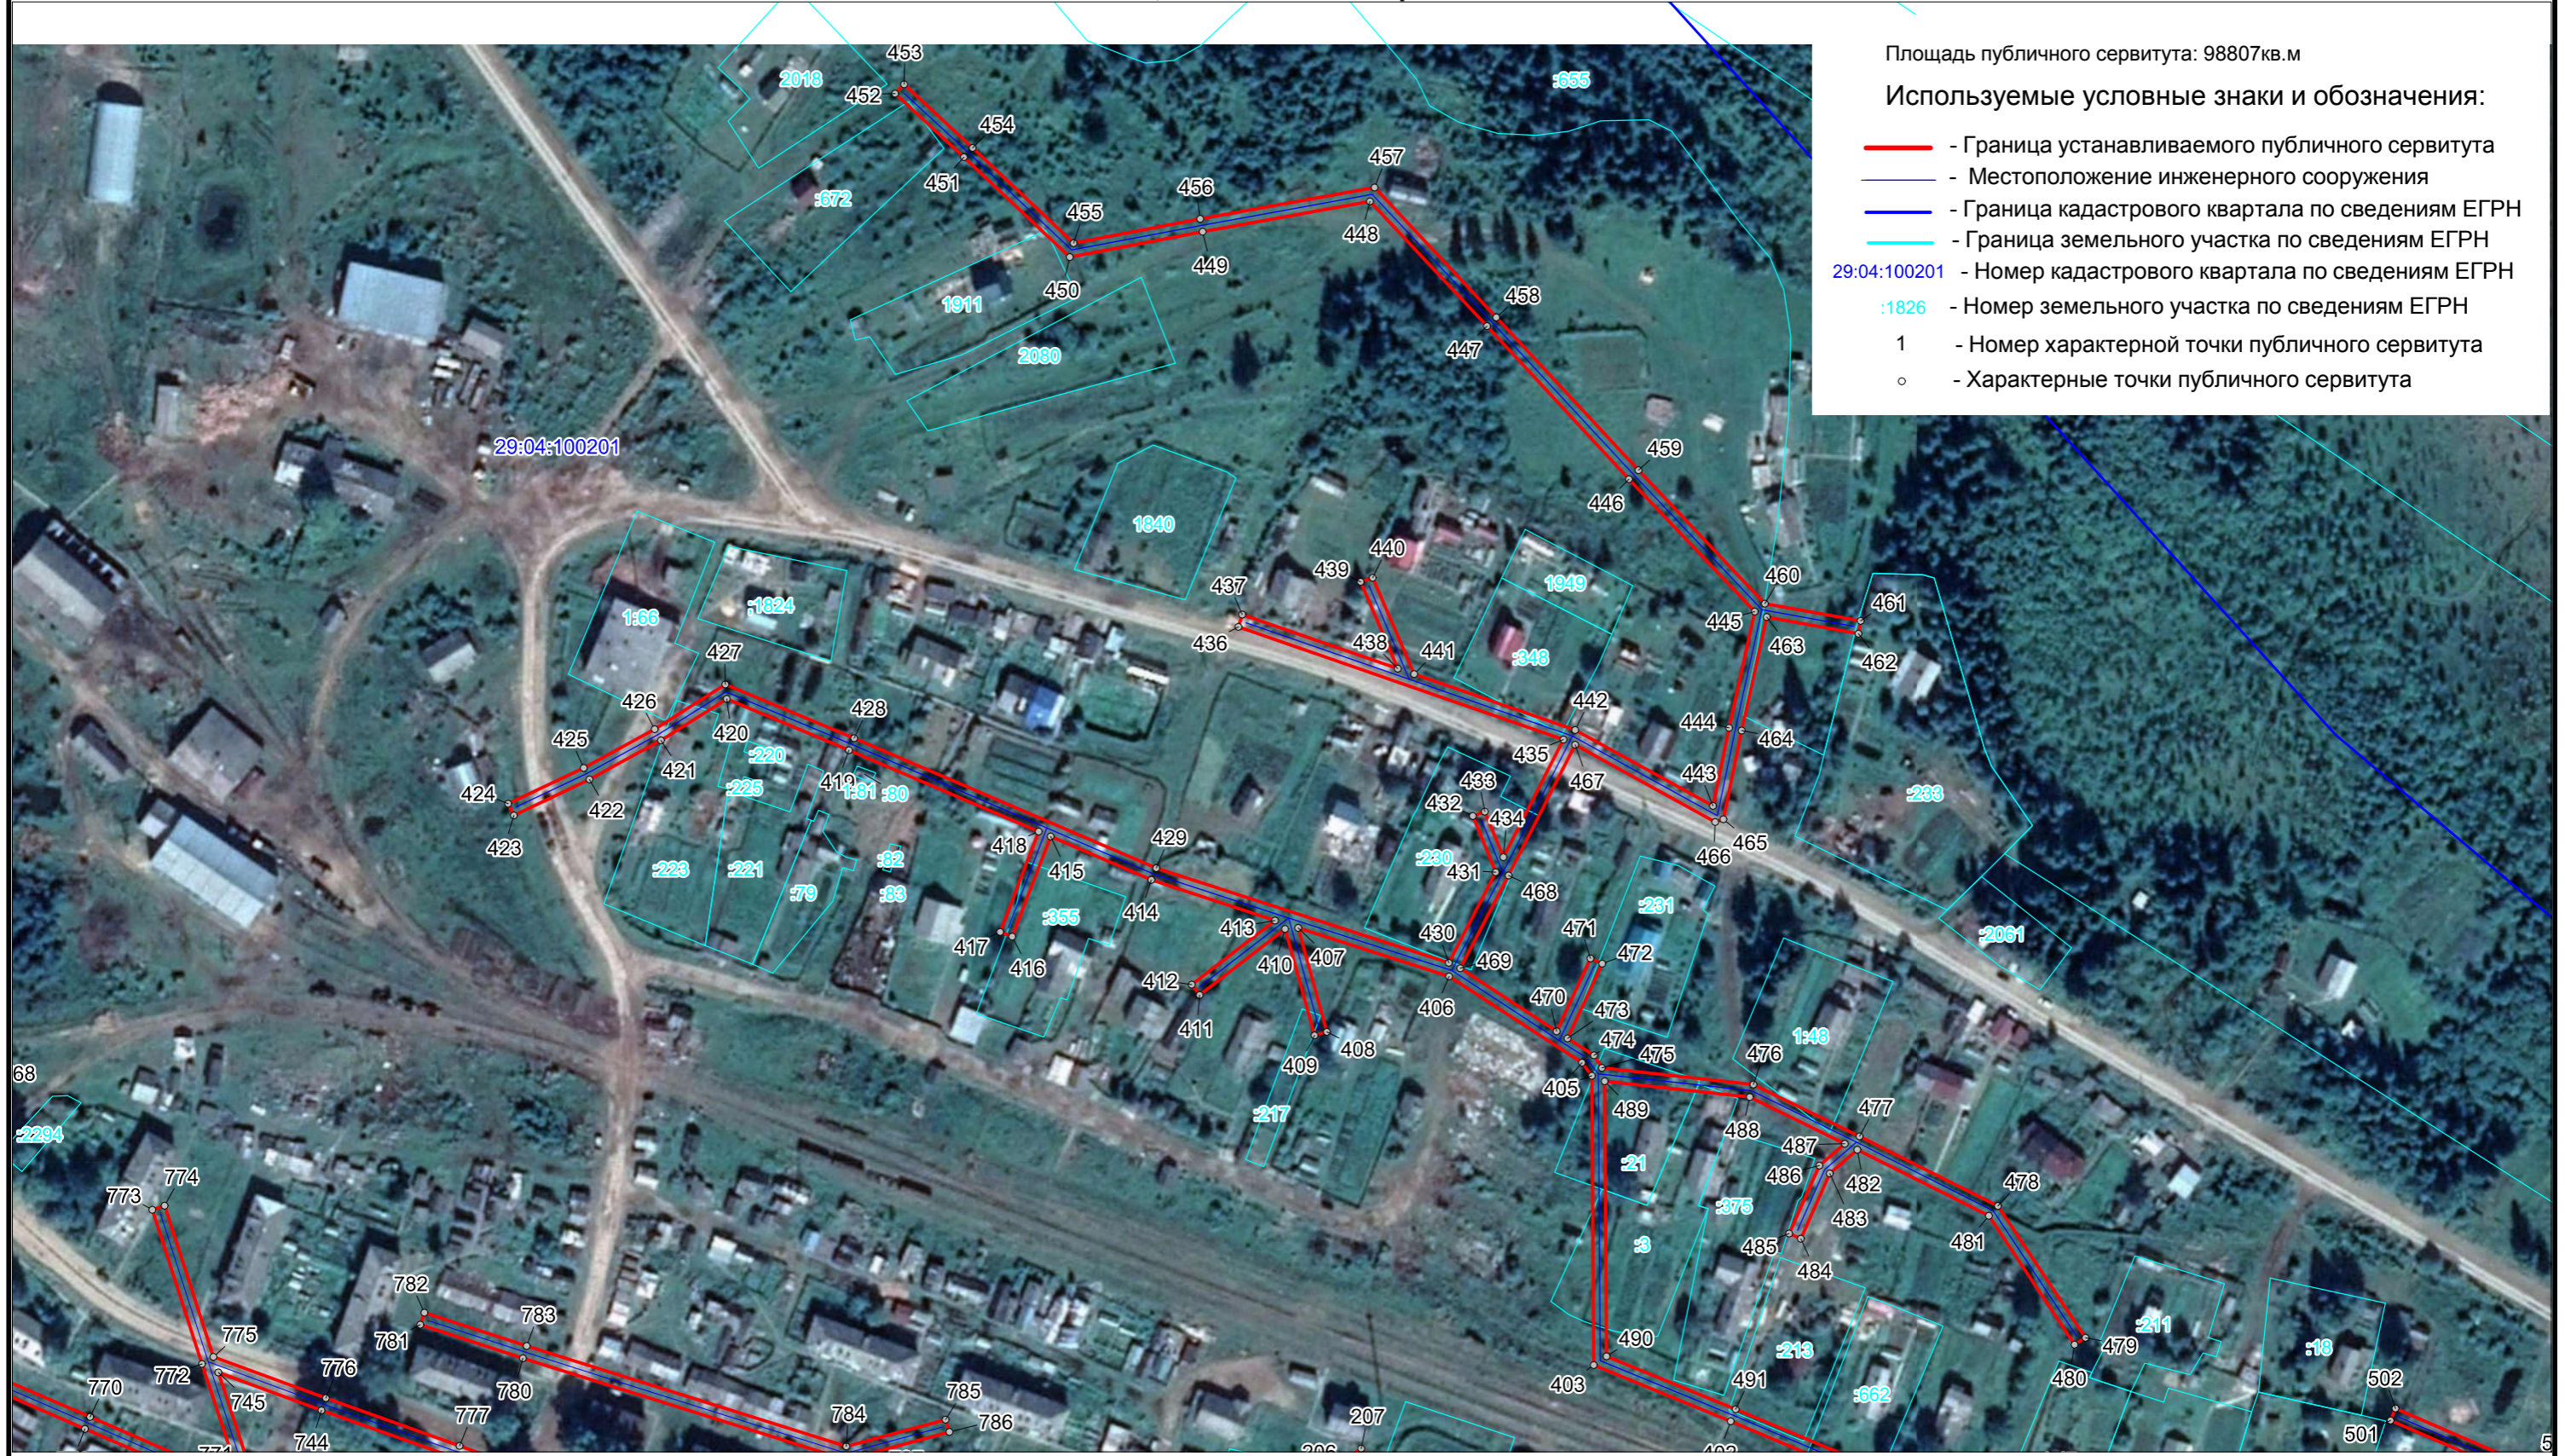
Площадь публичного сервитута: 98807кв.м

Используемые условные знаки и обозначения:

- Граница устанавливаемого публичного сервитута
- Местоположение инженерного сооружения
- Граница кадастрового квартала по сведениям ЕГРН
- Граница земельного участка по сведениям ЕГРН
29:04:100201 - Номер кадастрового квартала по сведениям ЕГРН
:1826 - Номер земельного участка по сведениям ЕГРН
1 - Номер характерной точки публичного сервитута
- Характерные точки публичного сервитута

453 452 454 451 455 450 456 449 457 448 458 447 459 446 460 445 461 462 463 444 464 443 465 466 442 467 435 441 440 439 438 437 436 433 434 432 431 468 430 469 470 471 472 473 474 475 476 477 478 479 480 481 482 483 484 485 486 487 488 489 490 491 403 405 406 407 408 409 410 411 412 413 414 415 416 417 418 419 420 421 422 423 424 425 426 427 428 429 502 501

:2018 :672 :1911 :2080 :655 29:04:100201 :1840 :1949 :348 :1:66 :1824 :220 :225 :1:81 :80 :223 :221 :79 :82 :83 :355 :230 :231 :233 :2061 :1:48 :217 :21 :375 :3 :213 :662 :211 :18 :2294

68 773 774 775 772 770 771 745 744 776 777 780 781 782 783 784 785 786 207 206 492 5